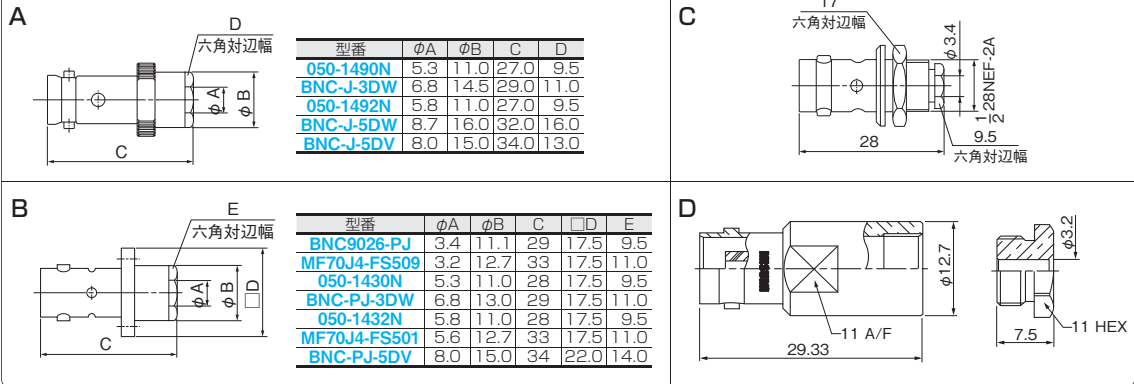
A

D
六角対辺幅

φA
φB
C

| 型番 | φA | φB | C | D |
|---|---|---|---|---|
| 050-1490N | 5.3 | 11.0 | 27.0 | 9.5 |
| BNC-J-3DW | 6.8 | 14.5 | 29.0 | 11.0 |
| 050-1492N | 5.8 | 11.0 | 27.0 | 9.5 |
| BNC-J-5DW | 8.7 | 16.0 | 32.0 | 16.0 |
| BNC-J-5DV | 8.0 | 15.0 | 34.0 | 13.0 |

C

17
六角対辺幅
φ3.4
$\frac{1}{2}$-28NEF-2A
28
9.5
六角対辺幅

B

E
六角対辺幅

φA
φB
□D
C

| 型番 | φA | φB | C | □D | E |
|---|---|---|---|---|---|
| BNC9026-PJ | 3.4 | 11.1 | 29 | 17.5 | 9.5 |
| MF70J4-FS509 | 3.2 | 12.7 | 33 | 17.5 | 11.0 |
| 050-1430N | 5.3 | 11.0 | 28 | 17.5 | 9.5 |
| BNC-PJ-3DW | 6.8 | 13.0 | 29 | 17.5 | 11.0 |
| 050-1432N | 5.8 | 11.0 | 28 | 17.5 | 9.5 |
| MF70J4-FS501 | 5.6 | 12.7 | 33 | 17.5 | 11.0 |
| BNC-PJ-5DV | 8.0 | 15.0 | 34 | 22.0 | 14.0 |

D

φ12.7
11 A/F
29.33
φ3.2
7.5
11 HEX